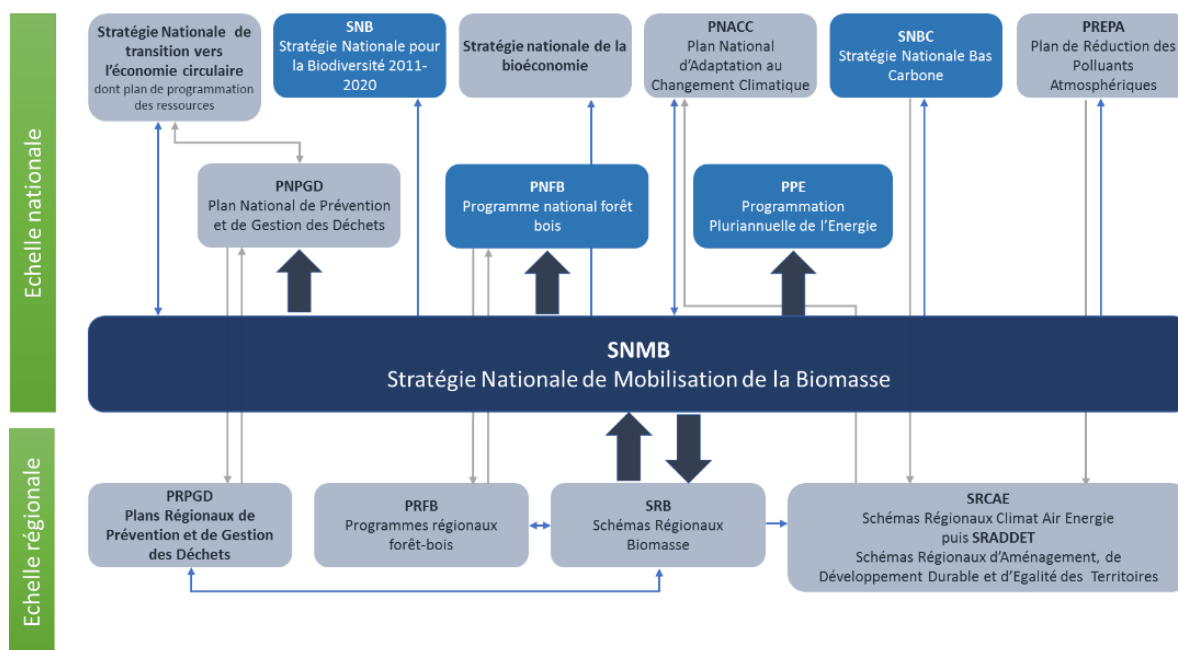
Echelle nationale

Stratégie Nationale de transition vers l'économie circulaire dont plan de programmation des ressources

SNB
Stratégie Nationale pour la Biodiversité 2011-2020

Stratégie nationale de la bioéconomie

PNACC
Plan National d'Adaptation au Changement Climatique

SNBC
Stratégie Nationale Bas Carbone

PREPA
Plan de Réduction des Polluants Atmosphériques

PNPGD
Plan National de Prévention et de Gestion des Déchets

PNFB
Programme national forêt bois

PPE
Programmation Pluriannuelle de l'Energie

SNMB
Stratégie Nationale de Mobilisation de la Biomasse

Echelle régionale

PRPGD
Plans Régionaux de Prévention et de Gestion des Déchets

PRFB
Programmes régionaux forêt-bois

SRB
Schémas Régionaux Biomasse

SRCAE
Schémas Régionaux Climat Air Energie
puis SRADDET
Schémas Régionaux d'Aménagement, de Développement Durable et d'Egalité des Territoires